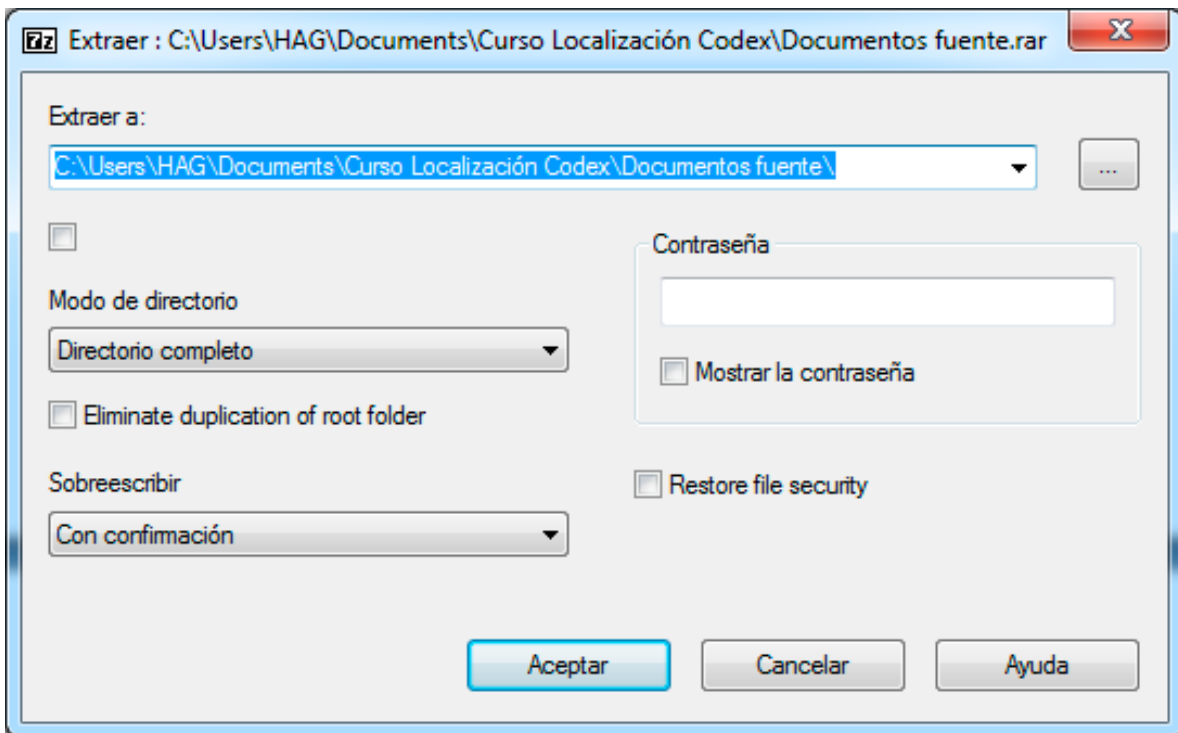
7z Extraer : C:\Users\HAG\Documents\Curso Localización Codex\Documentos fuente.rar

X

Extraer a:

C:\Users\HAG\Documents\Curso Localización Codex\Documentos fuente\

...

Contraseña

Modo de directorio

Directorio completo

Mostrar la contraseña

Eliminate duplication of root folder

Sobreescribir

Restore file security

Con confirmación

Aceptar

Cancelar

Ayuda